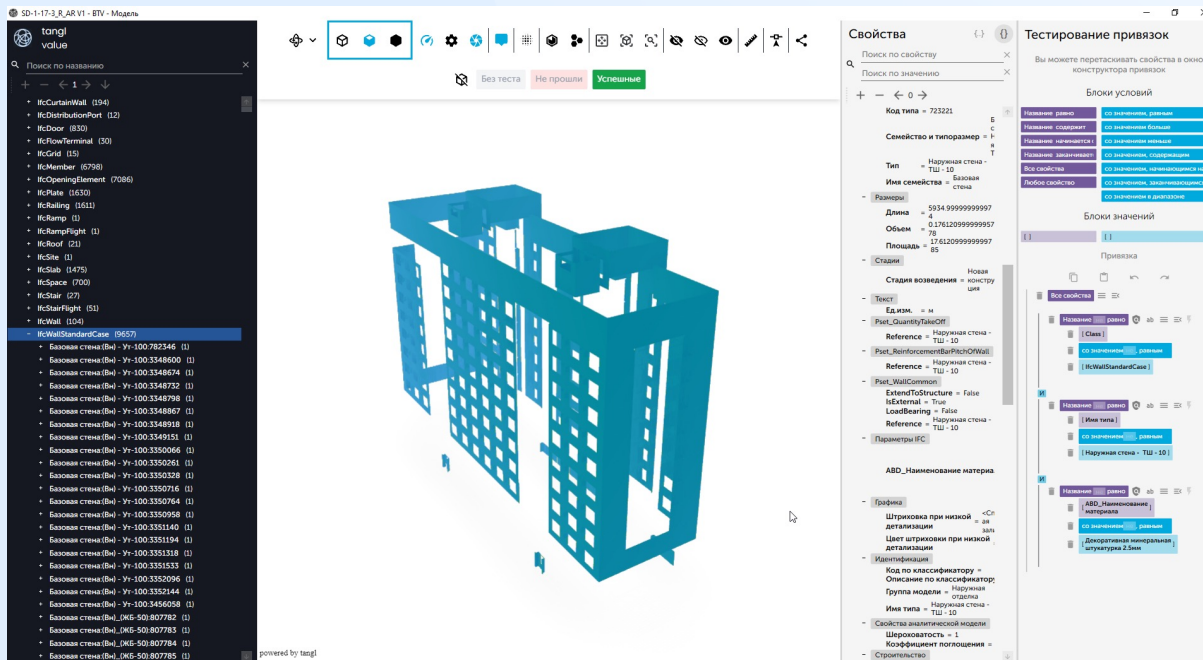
SD-1-17-3_R_AR V1 - BTV - Модель

tangl value

Поиск по названию

1

IfcCurtainWall (194)
IfcDistributionPort (12)
IfcDoor (830)
IfcFlowTerminal (30)
IfcGrid (15)
IfcMember (6798)
IfcOpeningElement (7086)
IfcPlate (1630)
IfcRailing (1611)
IfcRamp (1)
IfcRampFlight (1)
IfcRoof (21)
IfcSite (1)
IfcSlab (1475)
IfcSpace (700)
IfcStair (27)
IfcStairFlight (51)
IfcWall (104)
IfcWallStandardCase (9657)
Базовая стена:(Вн) - Ут-100:782346 (1)
Базовая стена:(Вн) - Ут-100:3348600 (1)
Базовая стена:(Вн) - Ут-100:3348674 (1)
Базовая стена:(Вн) - Ут-100:3348732 (1)
Базовая стена:(Вн) - Ут-100:3348798 (1)
Базовая стена:(Вн) - Ут-100:3348867 (1)
Базовая стена:(Вн) - Ут-100:3348918 (1)
Базовая стена:(Вн) - Ут-100:3349151 (1)
Базовая стена:(Вн) - Ут-100:3350066 (1)
Базовая стена:(Вн) - Ут-100:3350261 (1)
Базовая стена:(Вн) - Ут-100:3350528 (1)
Базовая стена:(Вн) - Ут-100:3350716 (1)
Базовая стена:(Вн) - Ут-100:3350764 (1)
Базовая стена:(Вн) - Ут-100:3350958 (1)
Базовая стена:(Вн) - Ут-100:3351140 (1)
Базовая стена:(Вн) - Ут-100:3351194 (1)
Базовая стена:(Вн) - Ут-100:3351318 (1)
Базовая стена:(Вн) - Ут-100:3351533 (1)
Базовая стена:(Вн) - Ут-100:3352096 (1)
Базовая стена:(Вн) - Ут-100:3352144 (1)
Базовая стена:(Вн) - Ут-100:3456058 (1)
Базовая стена:(Вн)_(ЖБ-50):807782 (1)
Базовая стена:(Вн)_(ЖБ-50):807783 (1)
Базовая стена:(Вн)_(ЖБ-50):807784 (1)
Базовая стена:(Вн)_(ЖБ-50):807785 (1)

Без теста Не прошли Успешные

powered by tangl

Свойства
Поиск по свойству
Поиск по значению
0
Код типа = 723221
Семейство и типоразмер =
Тип = Наружная стена - ТШ - 10
Имя семейства = Базовая стена
Размеры
Длина = 5934.999999999974
Объем = 0.17612099999995778
Площадь = 17.612099999999785
Стадии
Стадия возведения = Новая конструкция
Текст
Ед.изм. = м
Pset_QuantityTakeOff
Reference = Наружная стена - ТШ - 10
Pset_ReinforcementBarPitchOfWall
Reference = Наружная стена - ТШ - 10
Pset_WallCommon
ExtendToStructure = False
IsExternal = True
LoadBearing = False
Reference = Наружная стена - ТШ - 10
Параметры IFC
ABD_Наименование материа
Графика
Штриховка при низкой детализации = <Сплошная заливка>
Цвет штриховки при низкой детализации
Идентификация
Код по классификатору =
Описание по классификатору
Группа модели = Наружная отделка
Имя типа = Наружная стена - ТШ - 10
Свойства аналитической модели
Шероховатость = 1
Коэффициент поглощения =
Строительство

Тестирование привязок
Вы можете перетаскивать свойства в окно конструктора привязок
Блоки условий
Название равно
Название содержит
Название начинается
Название заканчивается
Все свойства
Любое свойство
со значением, равным
со значением больше
со значением меньше
со значением, содержащим
со значением, начинающимся
со значением, заканчивающимся
со значением в диапазоне
Блоки значений
[ ]
[ ]
Привязка
Все свойства
Название равно
[ Class ]
со значением равным
[ IfcWallStandardCase ]
И
Название равно
[ Имя типа ]
со значением равным
[ Наружная стена - ТШ - 10 ]
И
Название равно
[ ABD_Наименование материала ]
со значением равным
[ Декоративная минеральная штукатурка 2.5мм ]